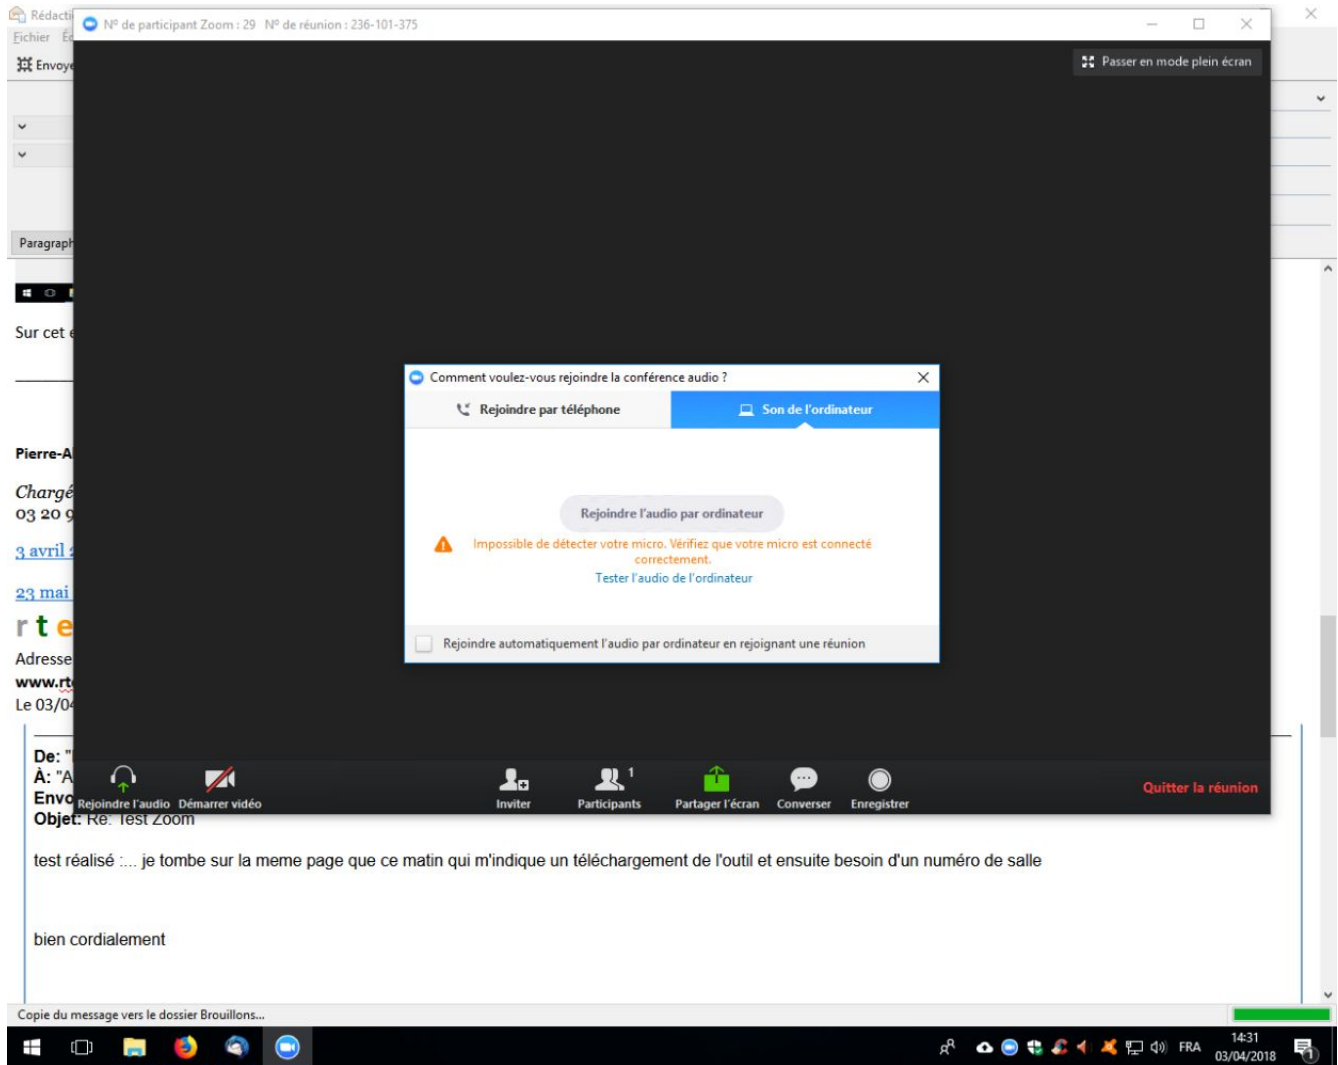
Rédacti
Fichier Éd
Envoye
Paragraph

Sur cet

Pierre-A
Chargé
03 20 9
3 avril
23 mai
r t e
Adresse
www.rt
Le 03/04

De: "
À: "A
Envo
Objet: Re: Test Zoom

test réalisé :... je tombe sur la meme page que ce matin qui m'indique un téléchargement de l'outil et ensuite besoin d'un numéro de salle

bien cordialement

N° de participant Zoom : 29 N° de réunion : 236-101-375

Passer en mode plein écran

Comment voulez-vous rejoindre la conférence audio ?

Rejoindre par téléphone
Son de l'ordinateur

Rejoindre l'audio par ordinateur

Impossible de détecter votre micro. Vérifiez que votre micro est connecté correctement.

Tester l'audio de l'ordinateur

Rejoindre automatiquement l'audio par ordinateur en rejoignant une réunion

Rejoindre l'audio
Démarrer vidéo
Inviter
1
Participants
Partager l'écran
Converser
Enregistrer
Quitter la réunion

Copie du message vers le dossier Brouillons...

FRA
14:31
03/04/2018